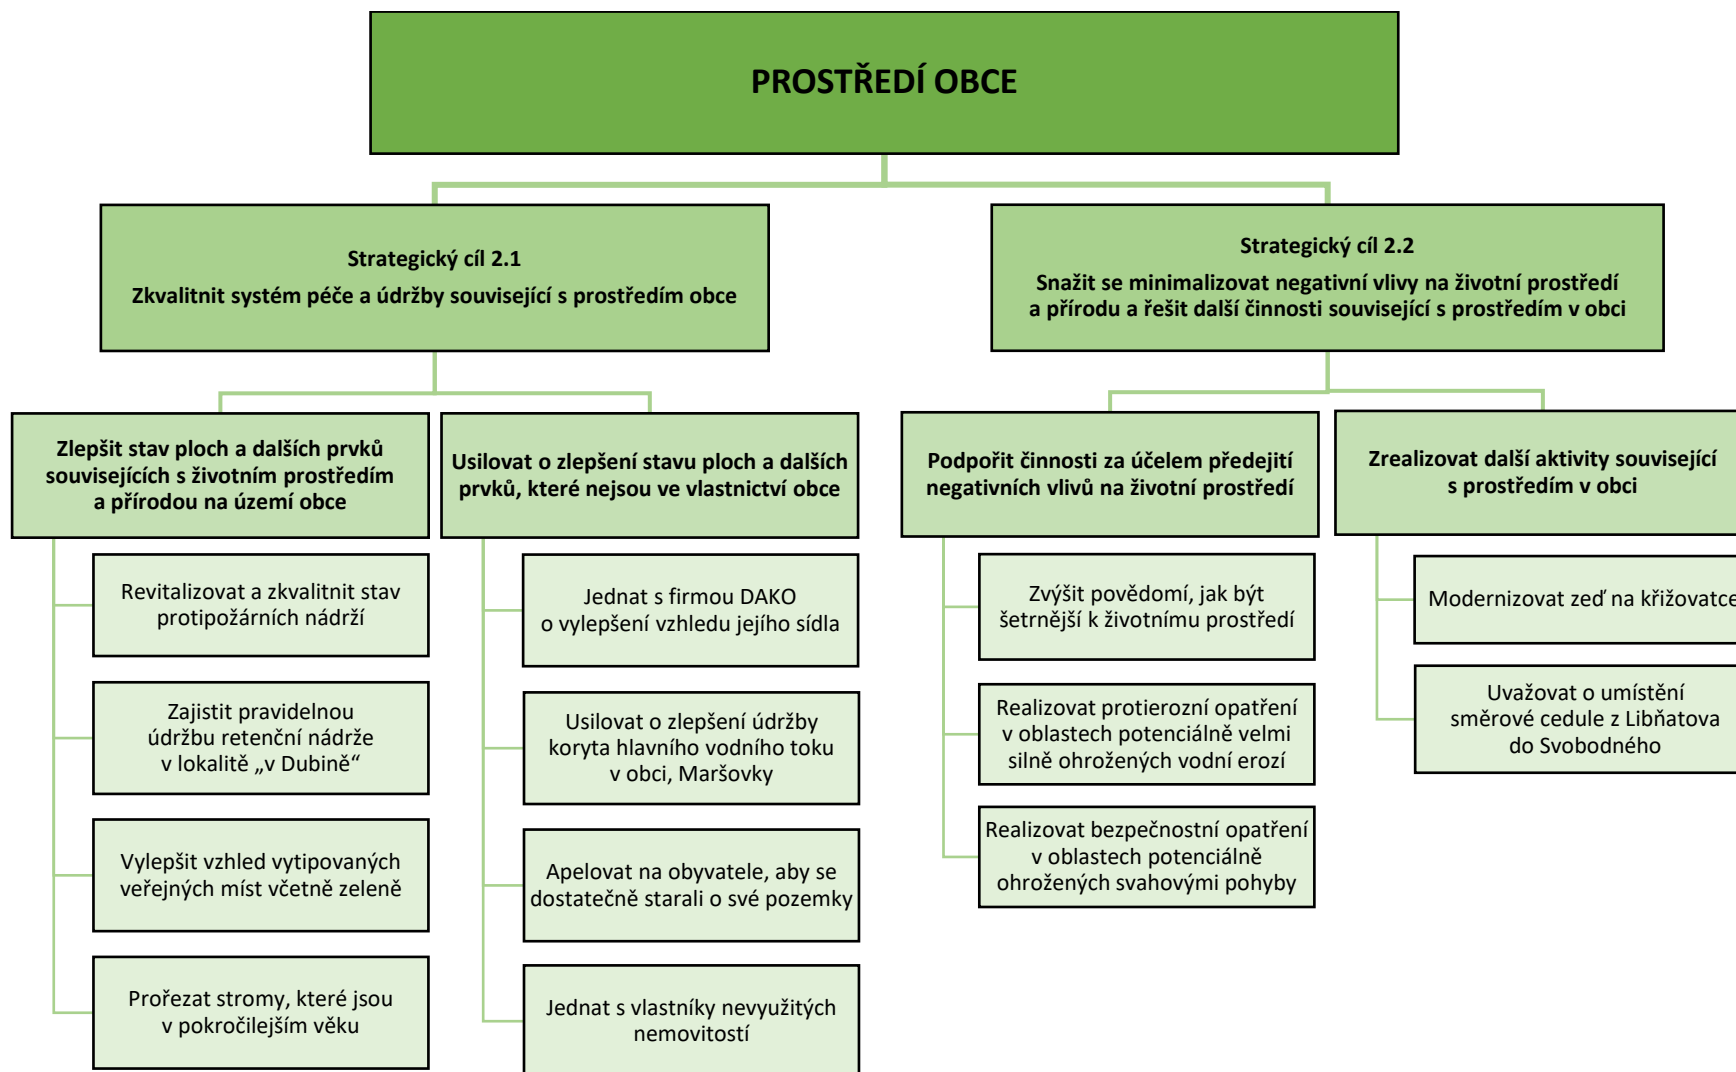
PROSTŘEDÍ OBCE

Strategický cíl 2.1
Zkvalitnit systém péče a údržby související s prostředím obce

Strategický cíl 2.2
Snažit se minimalizovat negativní vlivy na životní prostředí a přírodu a řešit další činnosti související s prostředím v obci

Zlepšit stav ploch a dalších prvků souvisejících s životním prostředím a přírodou na území obce

Revitalizovat a zkvalitnit stav protipožárních nádrží

Zajistit pravidelnou údržbu retenční nádrže v lokalitě „v Dubině“

Vylepšit vzhled vytipovaných veřejných míst včetně zeleně

Prořezat stromy, které jsou v pokročilejším věku

Usilovat o zlepšení stavu ploch a dalších prvků, které nejsou ve vlastnictví obce

Jednat s firmou DAKO o vylepšení vzhledu jejího sídla

Usilovat o zlepšení údržby koryta hlavního vodního toku v obci, Maršovky

Apelovat na obyvatele, aby se dostatečně starali o své pozemky

Jednat s vlastníky nevyužitých nemovitostí

Podpořit činnosti za účelem předejití negativních vlivů na životní prostředí

Zvýšit povědomí, jak být šetrnější k životnímu prostředí

Realizovat protierozní opatření v oblastech potenciálně velmi silně ohrožených vodní erozí

Realizovat bezpečnostní opatření v oblastech potenciálně ohrožených svahovými pohyby

Zrealizovat další aktivity související s prostředím v obci

Modernizovat zeď na křižovatce

Uvažovat o umístění směrové cedule z Libňatova do Svobodného